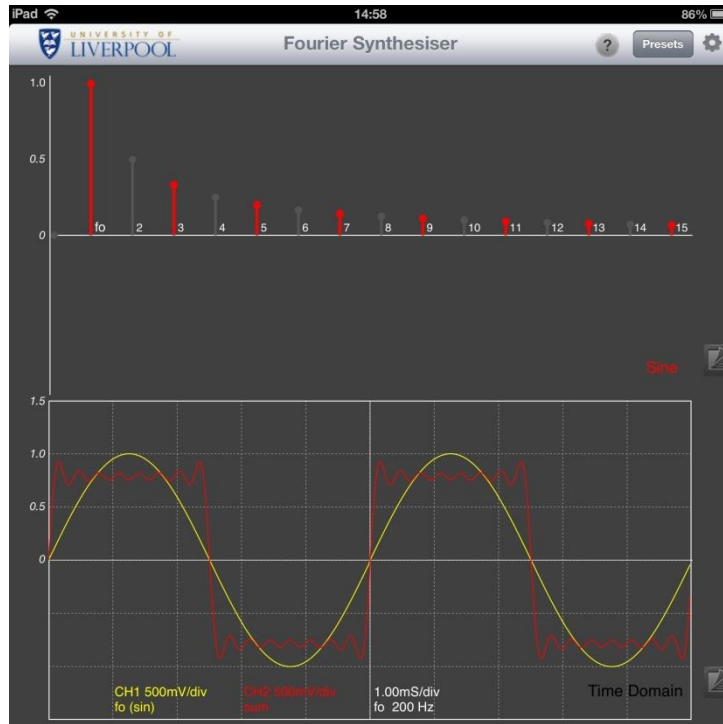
iPad 14:58 86%

UNIVERSITY OF LIVERPOOL

Fourier Synthesiser

?

Presets

1.0

0.5

0

fo

2

3

4

5

6

7

8

9

10

11

12

13

14

15

Sine

1.5

1.0

0.5

0

CH1 500mV/div
fo (sin)

CH2 500mV/div
sum

1.00mS/div
fo 200 Hz

Time Domain